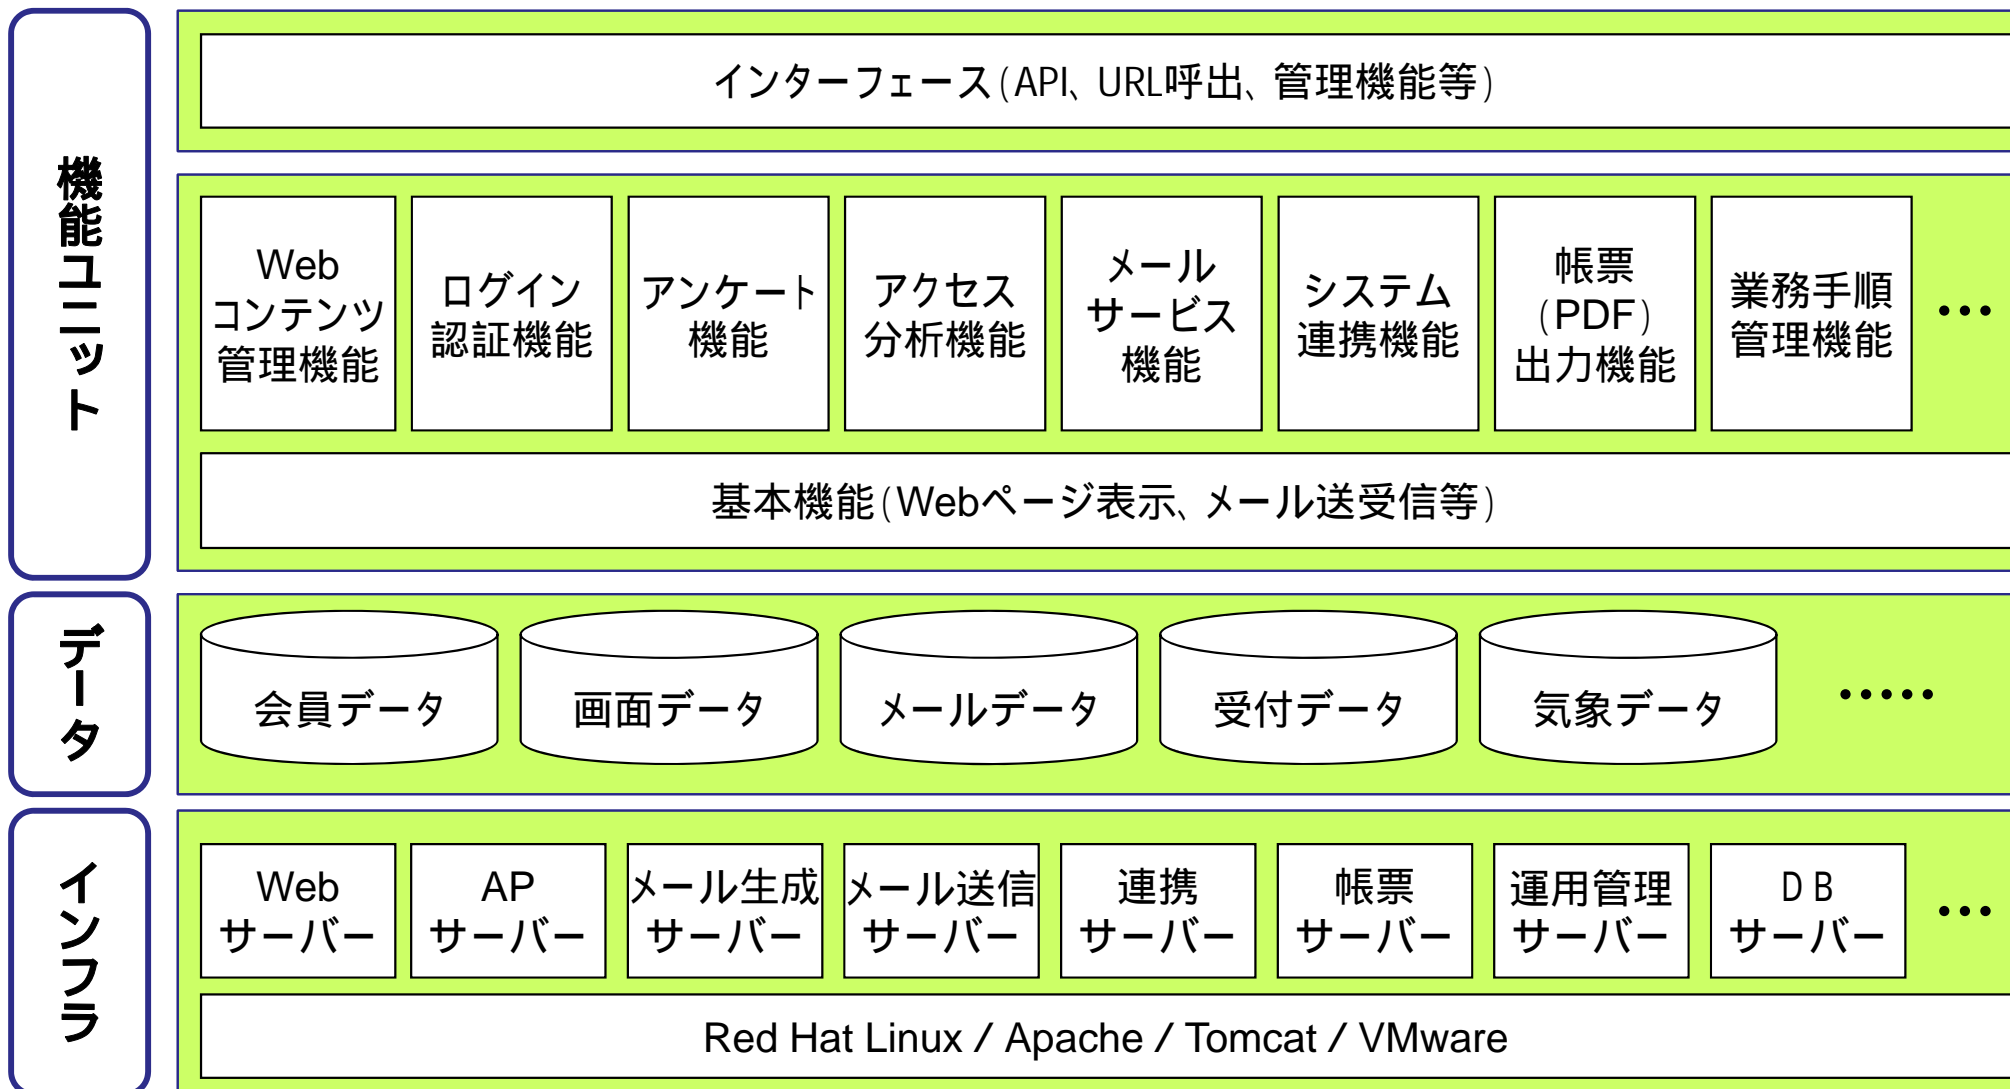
機能ユニット

インターフェース(API、URL呼出、管理機能等)

Web コンテンツ 管理機能

ログイン 認証機能

アンケート 機能

アクセス 分析機能

メール サービス 機能

システム 連携機能

帳票 (PDF) 出力機能

業務手順 管理機能

…

基本機能(Webページ表示、メール送受信等)

データ

会員データ

画面データ

メールデータ

受付データ

気象データ

……

インフラ

Web サーバー

AP サーバー

メール生成 サーバー

メール送信 サーバー

連携 サーバー

帳票 サーバー

運用管理 サーバー

DB サーバー

…

Red Hat Linux / Apache / Tomcat / VMware